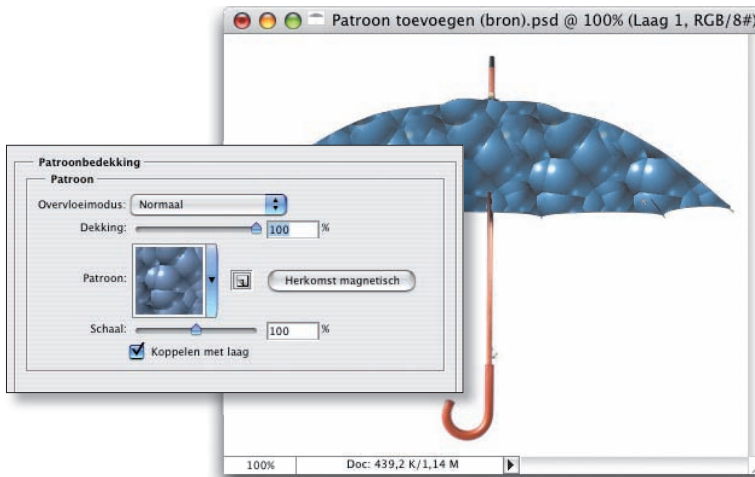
Patroon toevoegen (bron).psd @ 100% (Laag 1, RGB/8#)

Patroonbedekking
Patroon
Overvloeimodus: Normaal
Dekking: 100 %
Patroon:
Herkomst magnetisch
Schaal: 100 %
Koppelen met laag

100%
Doc: 439,2 K/1,14 M